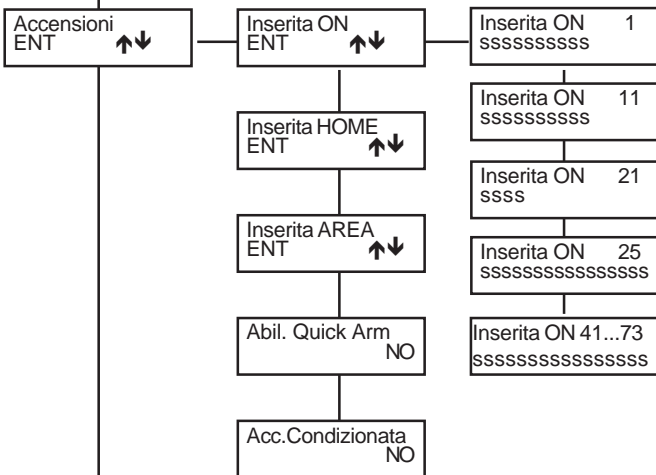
Accensioni
ENT ↑↓

Inserita ON
ENT ↑↓

Inserita HOME
ENT ↑↓

Inserita AREA
ENT ↑↓

Abil. Quick Arm
NO

Acc.Condizionata
NO

Inserita ON 1
ssssssssss

Inserita ON 11
ssssssssss

Inserita ON 21
ssss

Inserita ON 25
ssssssssssssssss

Inserita ON 41...73
ssssssssssssssss